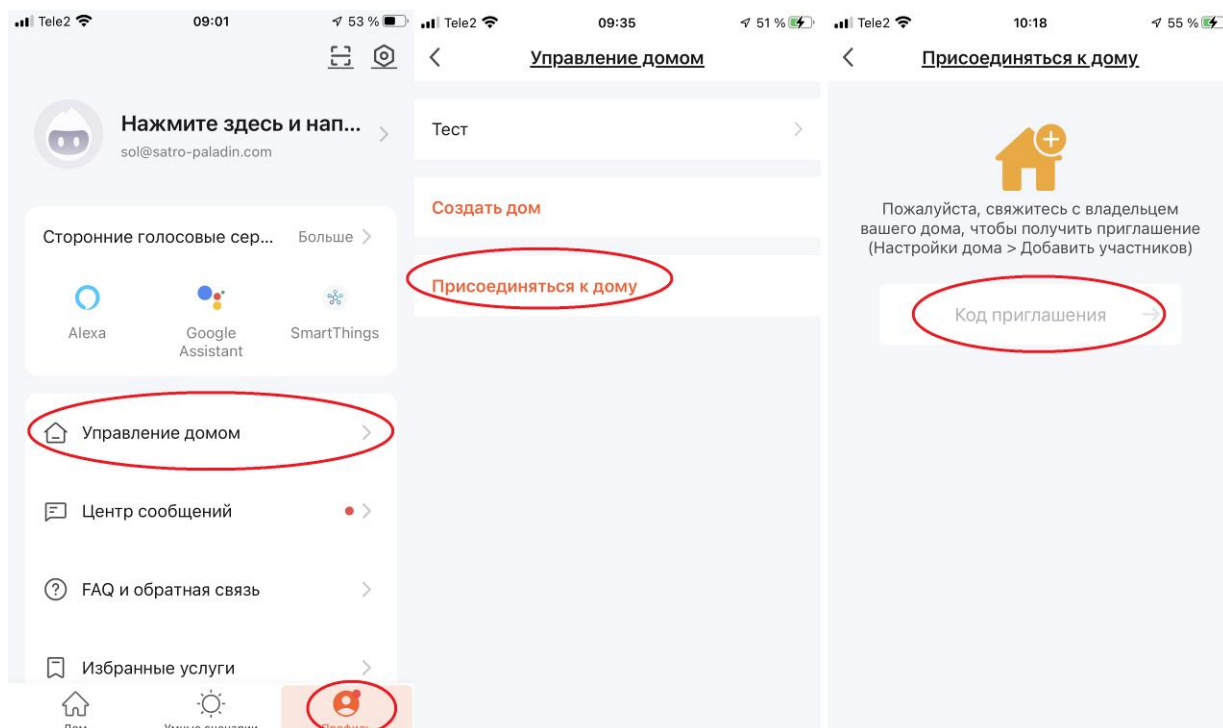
Tele2 09:01 53 %

Нажмите здесь и нап...
sol@satro-paladin.com

Сторонние голосовые сер... Больше

Alexa
Google Assistant
SmartThings

Управление домом

Центр сообщений

FAQ и обратная связь

Избранные услуги

Дом
Умные сценарии
Профиль

Tele2 09:35 51 %

Управление домом

Тест

Создать дом

Присоединяться к дому

Tele2 10:18 55 %

Присоединяться к дому

Пожалуйста, свяжитесь с владельцем вашего дома, чтобы получить приглашение (Настройки дома > Добавить участников)

Код приглашения